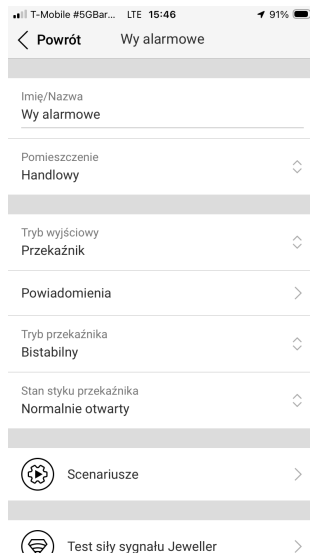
T-Mobile #5GBar... LTE 15:46 91%

Powrót Wy alarmowe

Imię/Nazwa
Wy alarmowe

Pomieszczenie
Handlowy

Tryb wyjściowy
Przekaźnik

Powiadomienia

Tryb przekaźnika
Bistabilny

Stan styku przekaźnika
Normalnie otwarty

Scenariusze

Test siły sygnału Jeweller